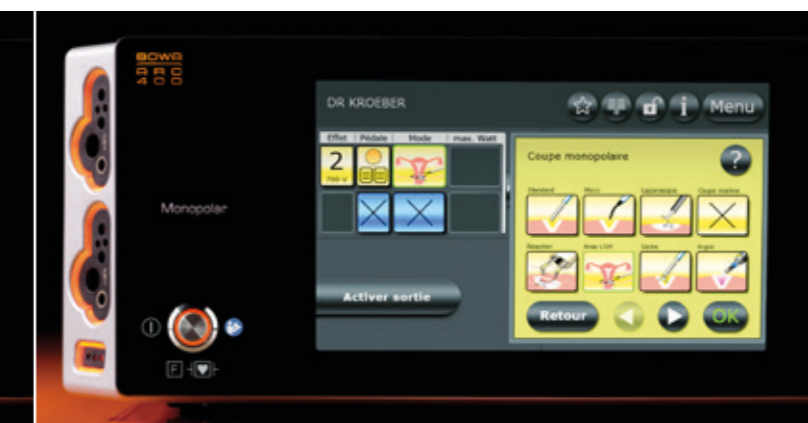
BOWA ARC 400

Monopolar

DR KROEBER

Menu

| Effet | Pédale | Mode | max. Watt |
|---|---|---|---|
| 2 | | | |

Coupe monopolaire

?

Standard
Micro
Laparoscopie
Coupe inactive
Résection
Anse LOH
Sèche
Argon

Activer sortie

Retour

OK